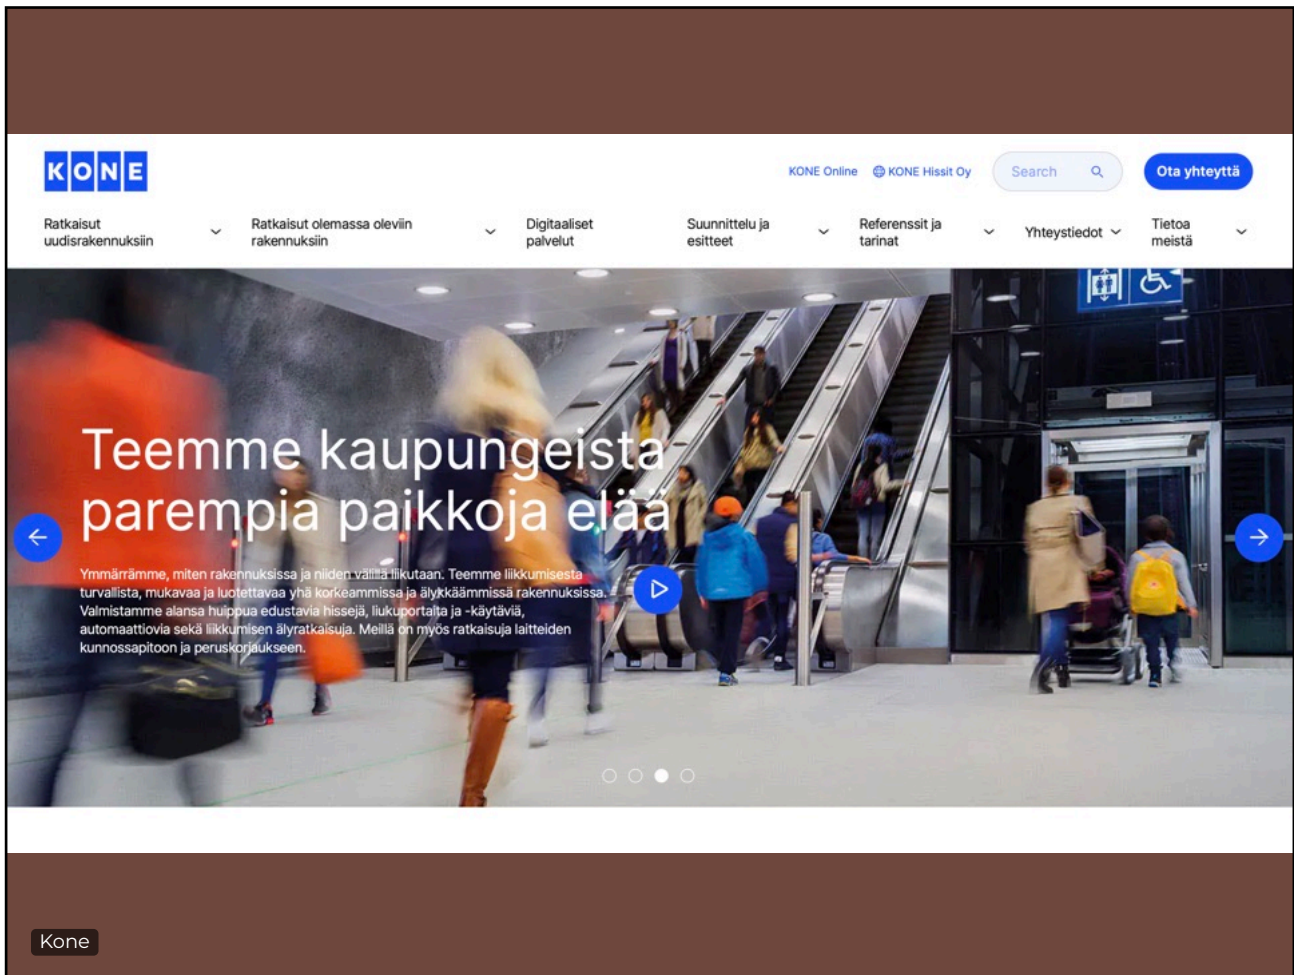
KONE

KONE Online KONE Hissit Oy Search Ota yhteyttä

Ratkaisut uudisrakennuksiin Ratkaisut olemassa oleviin rakennuksiin Digitaaliset palvelut Suunnittelu ja esitteet Referenssit ja tarinat Yhteystiedot Tietoa meistä

Teemme kaupungeista parempia paikkoja elää

Ymmärrämme, miten rakennuksissa ja niiden välillä liikutaan. Teemme liikkumisesta turvallista, mukavaa ja luotettavaa yhä korkeammissa ja älykkäämmissä rakennuksissa. Valmistamme alansa huippua edustavia hissejä, liukuportaita ja -käytäviä, automaattiovia sekä liikkumisen älyratkaisuja. Meillä on myös ratkaisuja laitteiden kunnossapitoon ja peruskorjaukseen.

Kone